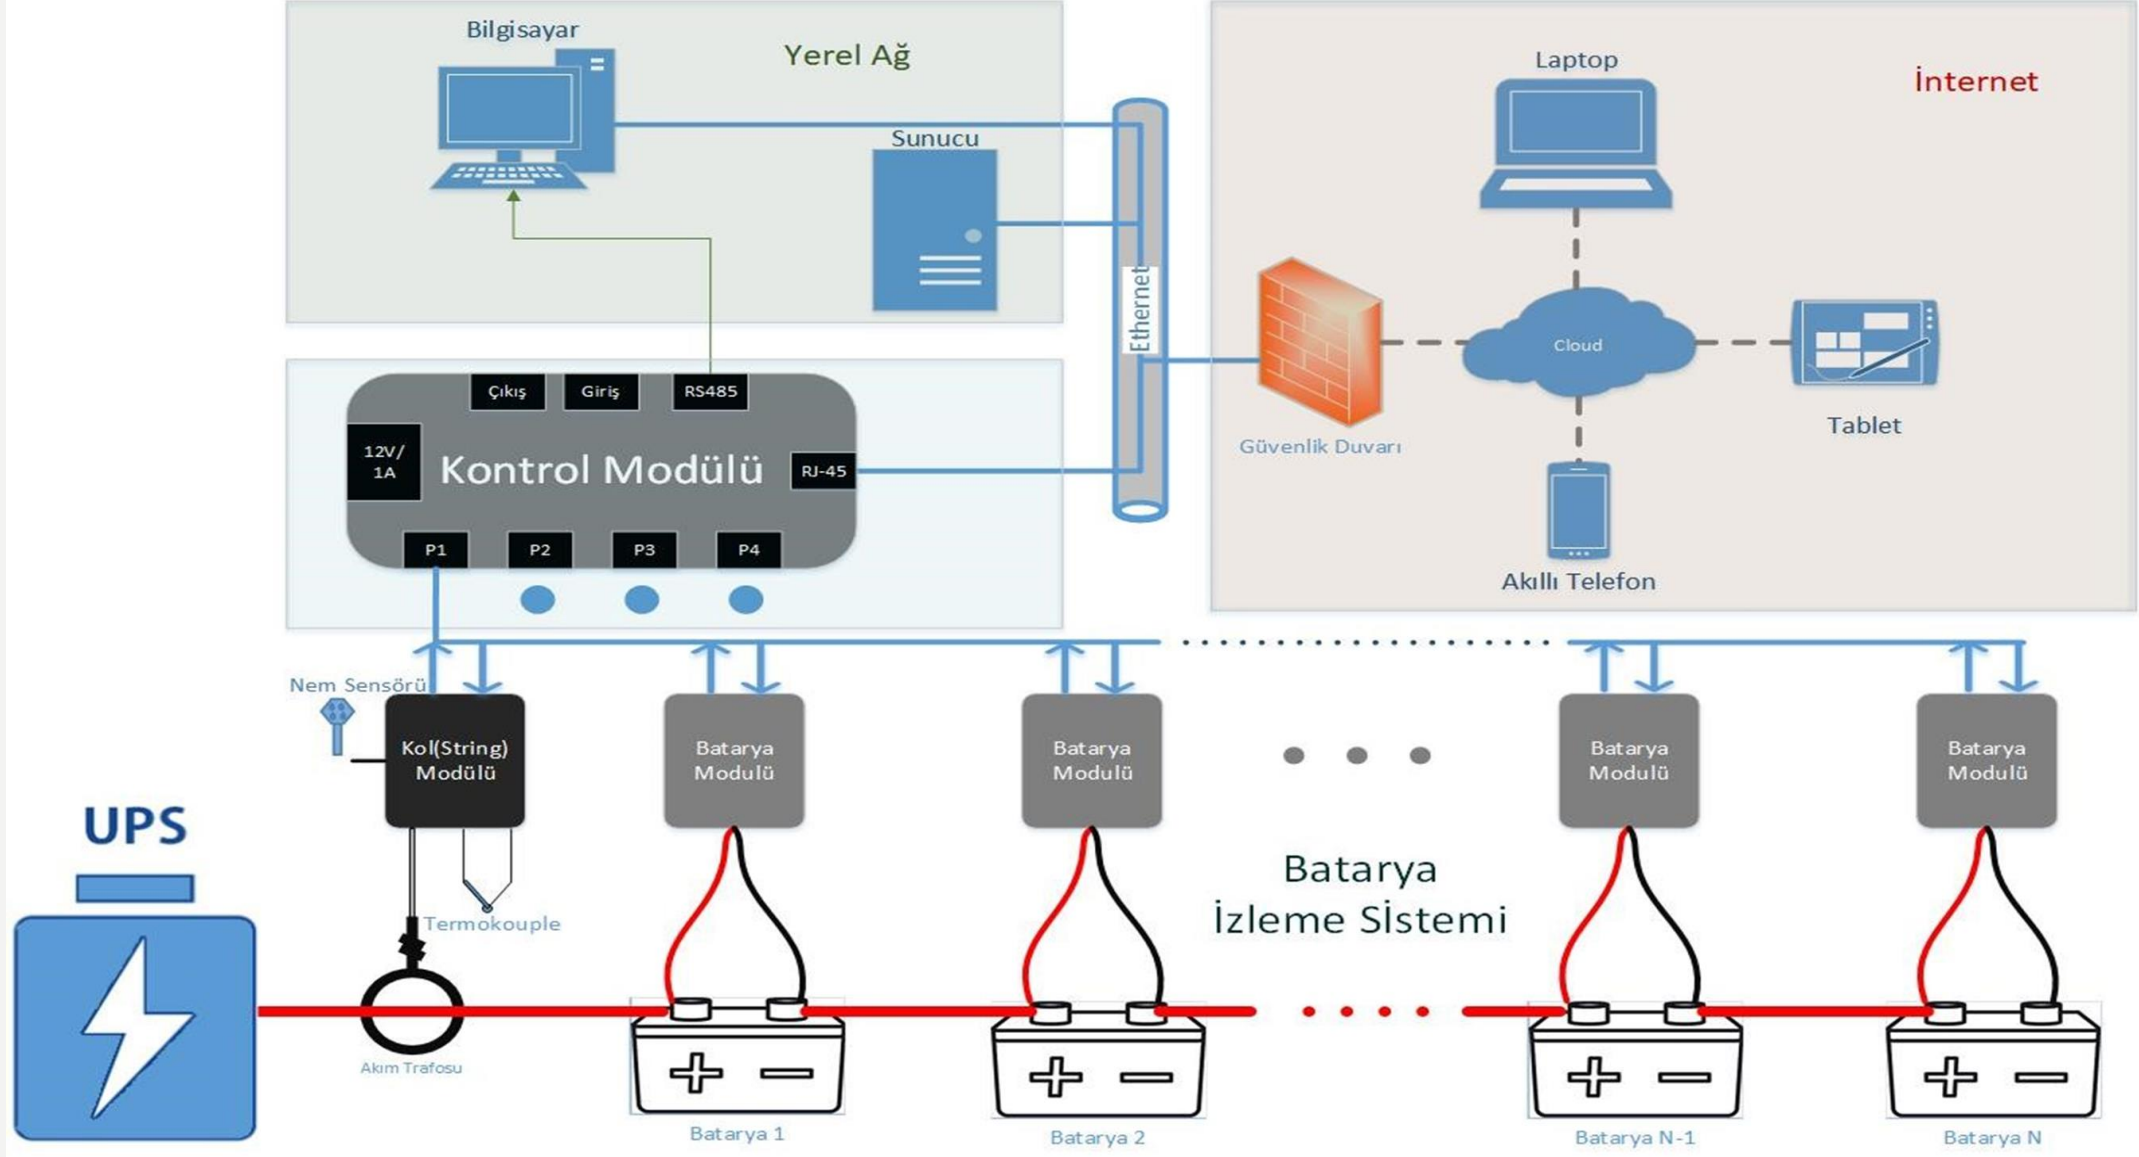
Bilgisayar

Yerel Ağ

Sunucu

Ethernet

Laptop

İnternet

Cloud

Güvenlik Duvarı

Tablet

Akıllı Telefon

Çıkış

Giriş

RS485

12V/ 1A

Kontrol Modülü

RJ-45

P1

P2

P3

P4

Nem Sensörü

Kol(String) Modülü

Batarya Modulü

Batarya Modulü

Batarya Modulü

Batarya Modulü

UPS

Termokouple

Batarya İzleme Sİstemi

Akım Trafosu

Batarya 1

Batarya 2

Batarya N-1

Batarya N